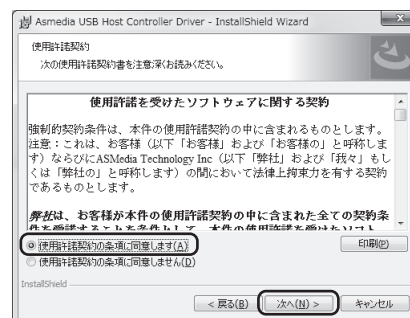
Asmedia USB Host Controller Driver - InstallShield Wizard

使用許諾契約
次の使用許諾契約書を注意深くお読みください。

使用許諾を受けたソフトウェアに関する契約

強制的契約条件は、本件の使用許諾契約の中に含まれるものとします。注意：これは、お客様（以下「お客様」および「お客様」と呼称します）ならびにASMedia Technology Inc（以下「弊社」および「我々」もしくは「弊社の」と呼称します）の間において法律上拘束力を有する契約であるものとします。

弊社は、お客様が本件の使用許諾契約の中に含まれた全ての契約条件を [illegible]

使用許諾契約の条項に同意します(A)
使用許諾契約の条項に同意しません(D)

印刷(P)

InstallShield

< 戻る(B)　次へ(N) >　キャンセル